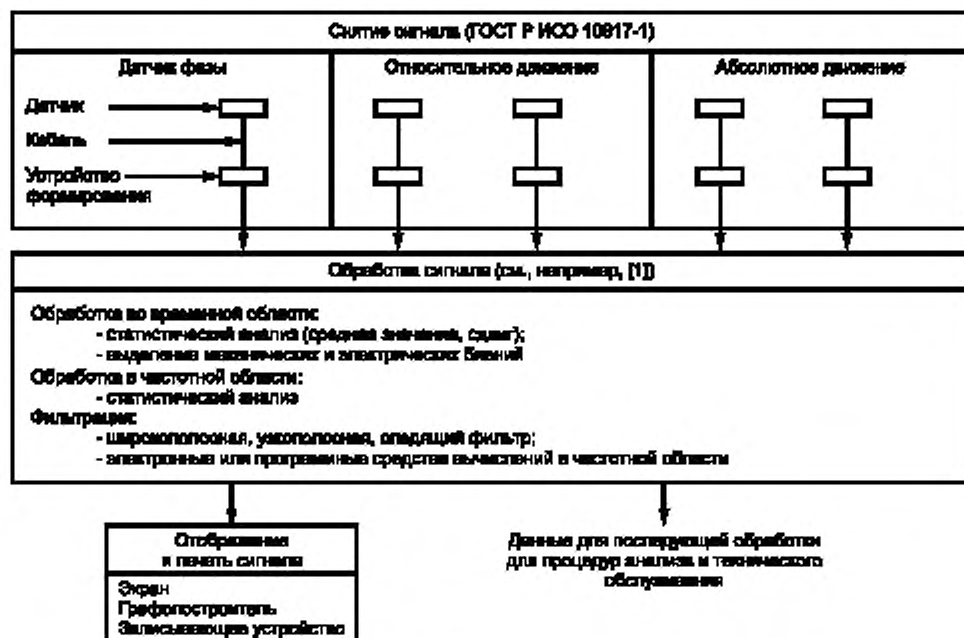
Снятие сигнала (ГОСТ Р ИСО 10817-1)

Датчик фазы

Датчик

Кабель

Устройство формирования

Относительное движение

Абсолютное движение

Обработка сигнала (см., например, [1])

Обработка во временной области:
- статистический анализ (средние значения, сдвиг);
- выделение механических и электрических биений
Обработка в частотной области:
- статистический анализ
Фильтрация:
- широкополосная, узкополосная, следящий фильтр;
- электронные или программные средства вычислений в частотной области

Отображение и печать сигнала

Экран
Графопостроитель
Записывающее устройство

Данные для последующей обработки для процедур анализа и технического обслуживания